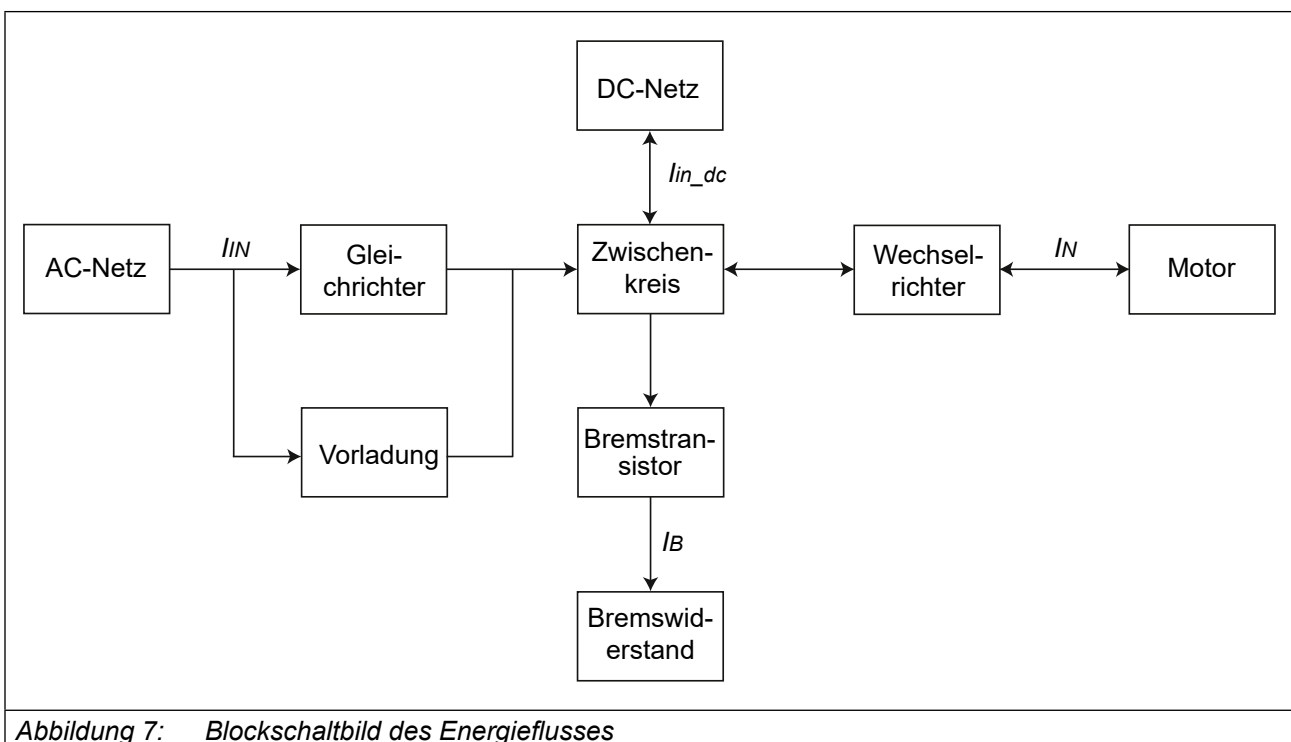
DC-Netz

$I_{in\_dc}$

AC-Netz

$I_{IN}$

Gleichrichter

Zwischenkreis

Wechselrichter

$I_N$

Motor

Vorladung

Bremstransistor

$I_B$

Bremswiderstand

Abbildung 7: Blockschaltbild des Energieflusses